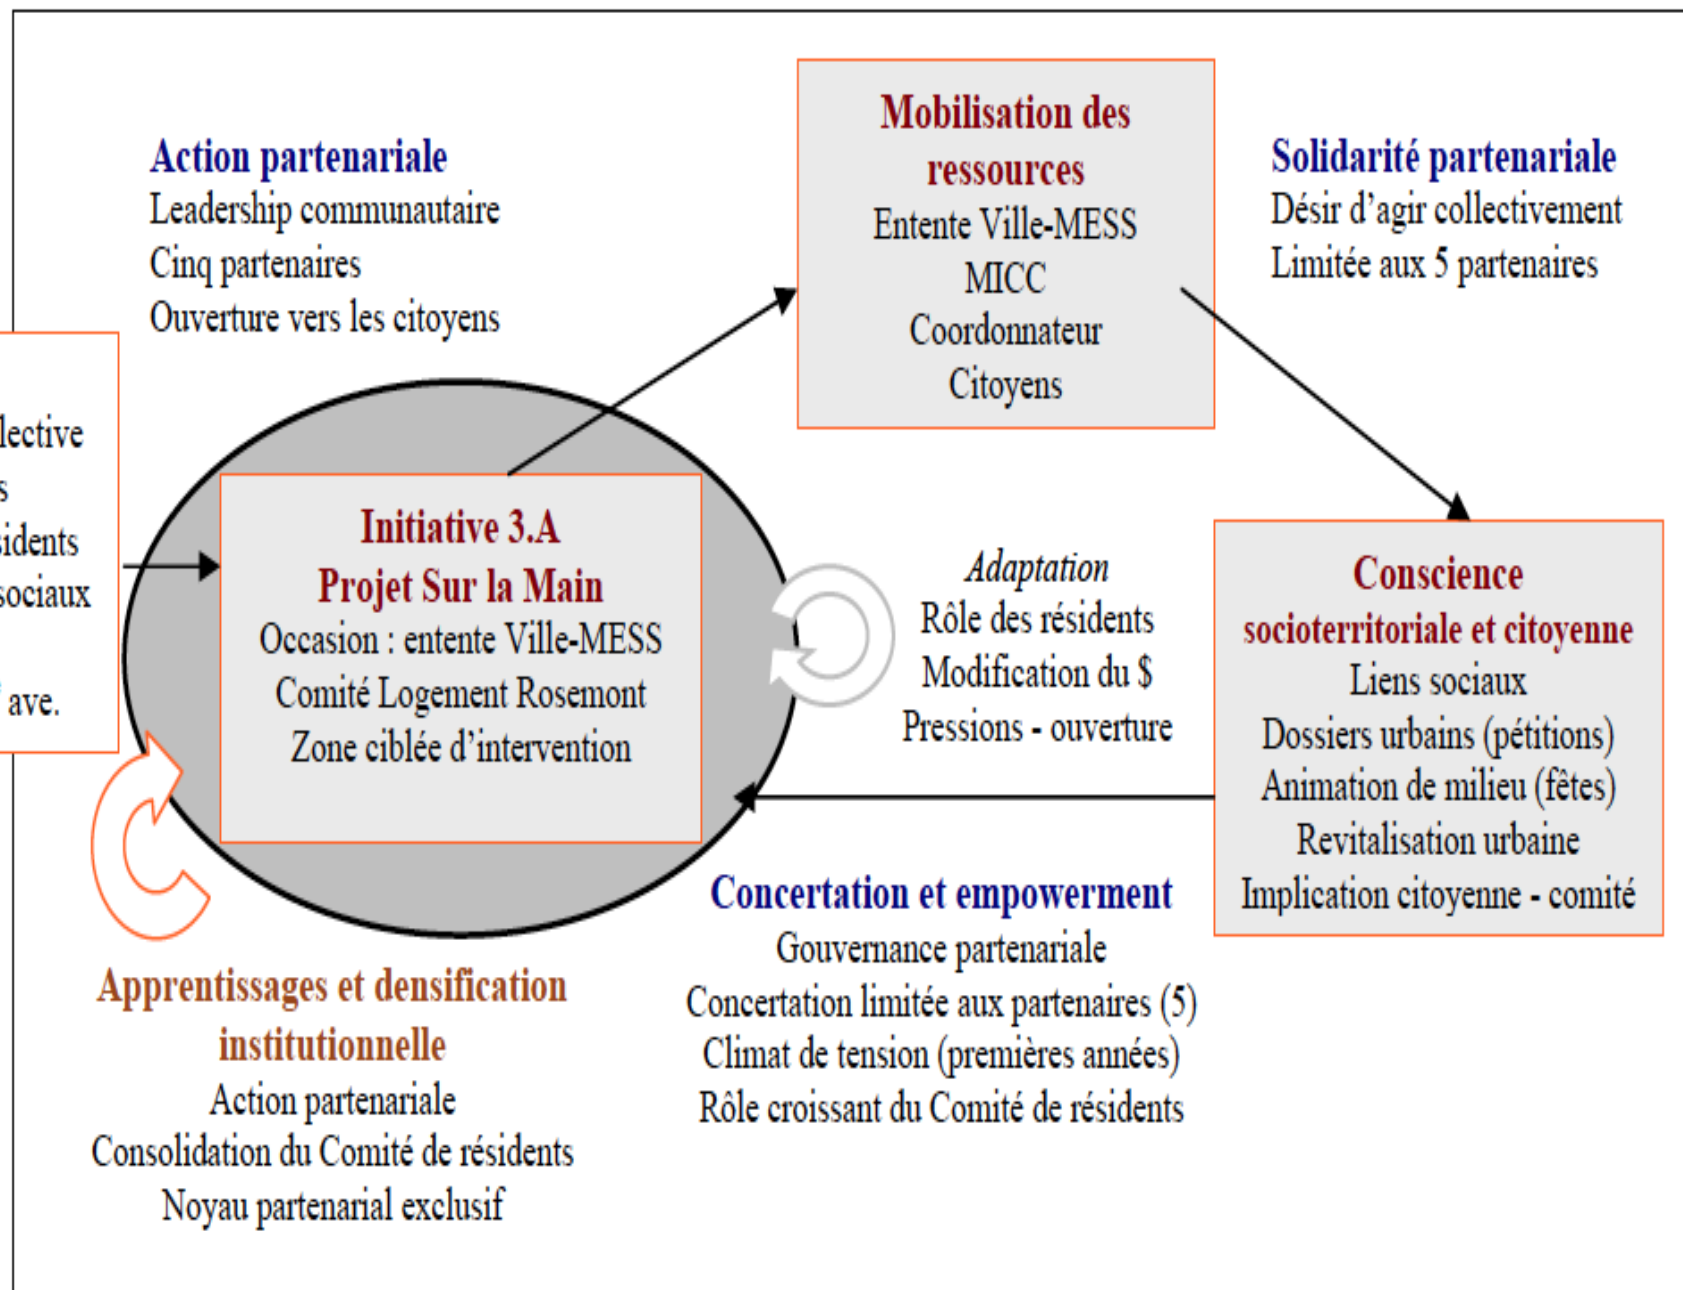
Action partenariale
Leadership communautaire
Cinq partenaires
Ouverture vers les citoyens

Mobilisation des ressources
Entente Ville-MESS
MICC
Coordonnateur
Citoyens

Solidarité partenariale
Désir d'agir collectivement
Limitée aux 5 partenaires

lective
s
sidents
sociaux
ave.

Initiative 3.A
Projet Sur la Main
Occasion : entente Ville-MESS
Comité Logement Rosemont
Zone ciblée d'intervention

Adaptation
Rôle des résidents
Modification du $
Pressions - ouverture

Conscience socioterritoriale et citoyenne
Liens sociaux
Dossiers urbains (pétitions)
Animation de milieu (fêtes)
Revitalisation urbaine
Implication citoyenne - comité

Concertation et empowerment
Gouvernance partenariale
Concertation limitée aux partenaires (5)
Climat de tension (premières années)
Rôle croissant du Comité de résidents

Apprentissages et densification institutionnelle
Action partenariale
Consolidation du Comité de résidents
Noyau partenarial exclusif